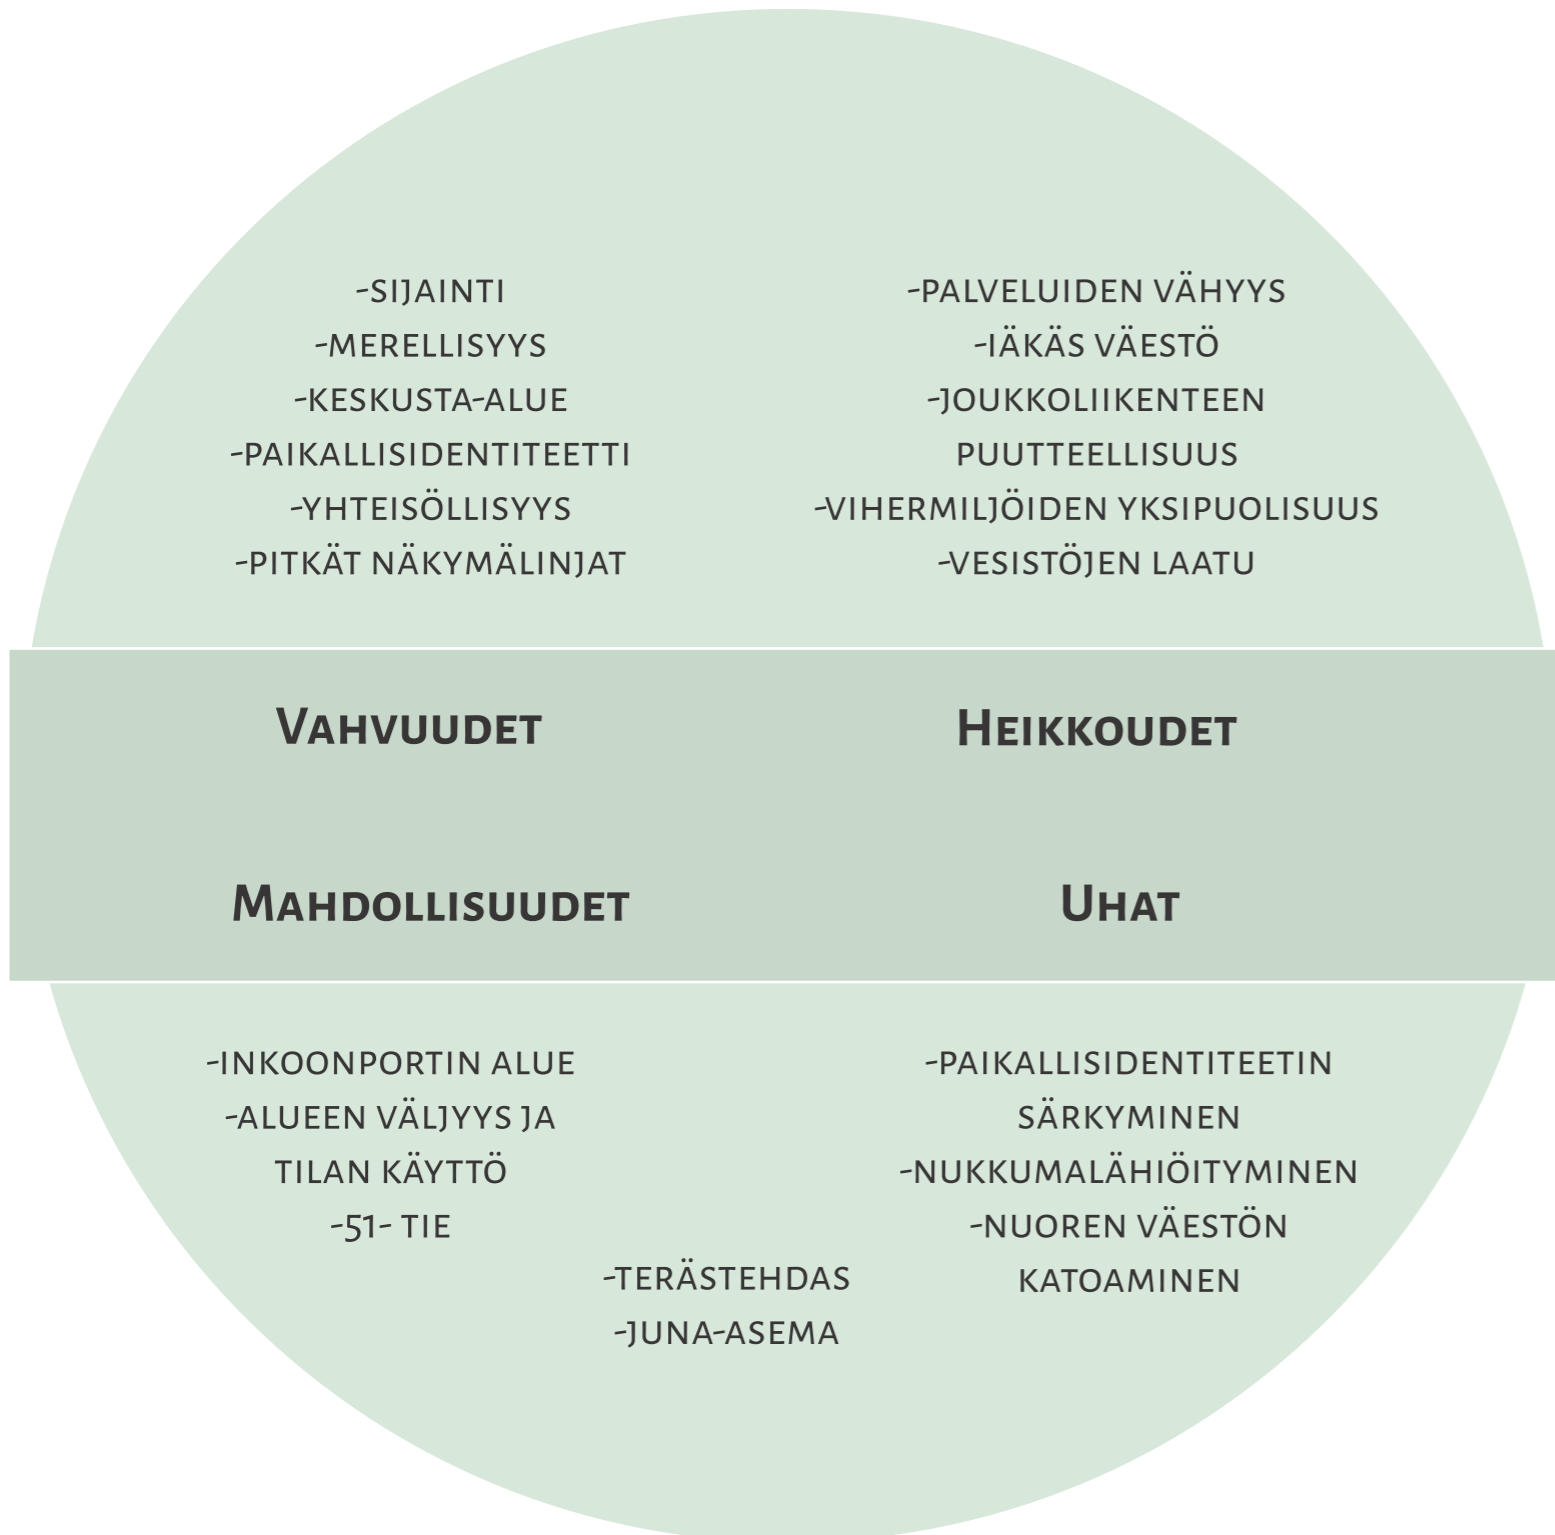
-SIJAINTI
-MERELLISYYS
-KESKUSTA-ALUE
-PAIKALLISIDENTITEETTI
-YHTEISÖLLISYYS
-PITKÄT NÄKYMÄLINJAT

-PALVELUIDEN VÄHYYS
-IÄKÄS VÄESTÖ
-JOUKKOLIIKENTEEN PUUTTEELLISUUS
-VIHERMILJÖIDEN YKSIPUOLISUUS
-VESISTÖJEN LAATU

Vahvuudet

Heikkoudet

Mahdollisuudet

Uhat

-INKOONPORTIN ALUE
-ALUEEN VÄLJYYS JA TILAN KÄYTTÖ
-51- TIE
-TERÄSTEHDAS
-JUNA-ASEMA

-PAIKALLISIDENTITEETIN SÄRKYMINEN
-NUKKUMALÄHIÖITYMINEN
-NUOREN VÄESTÖN KATOAMINEN